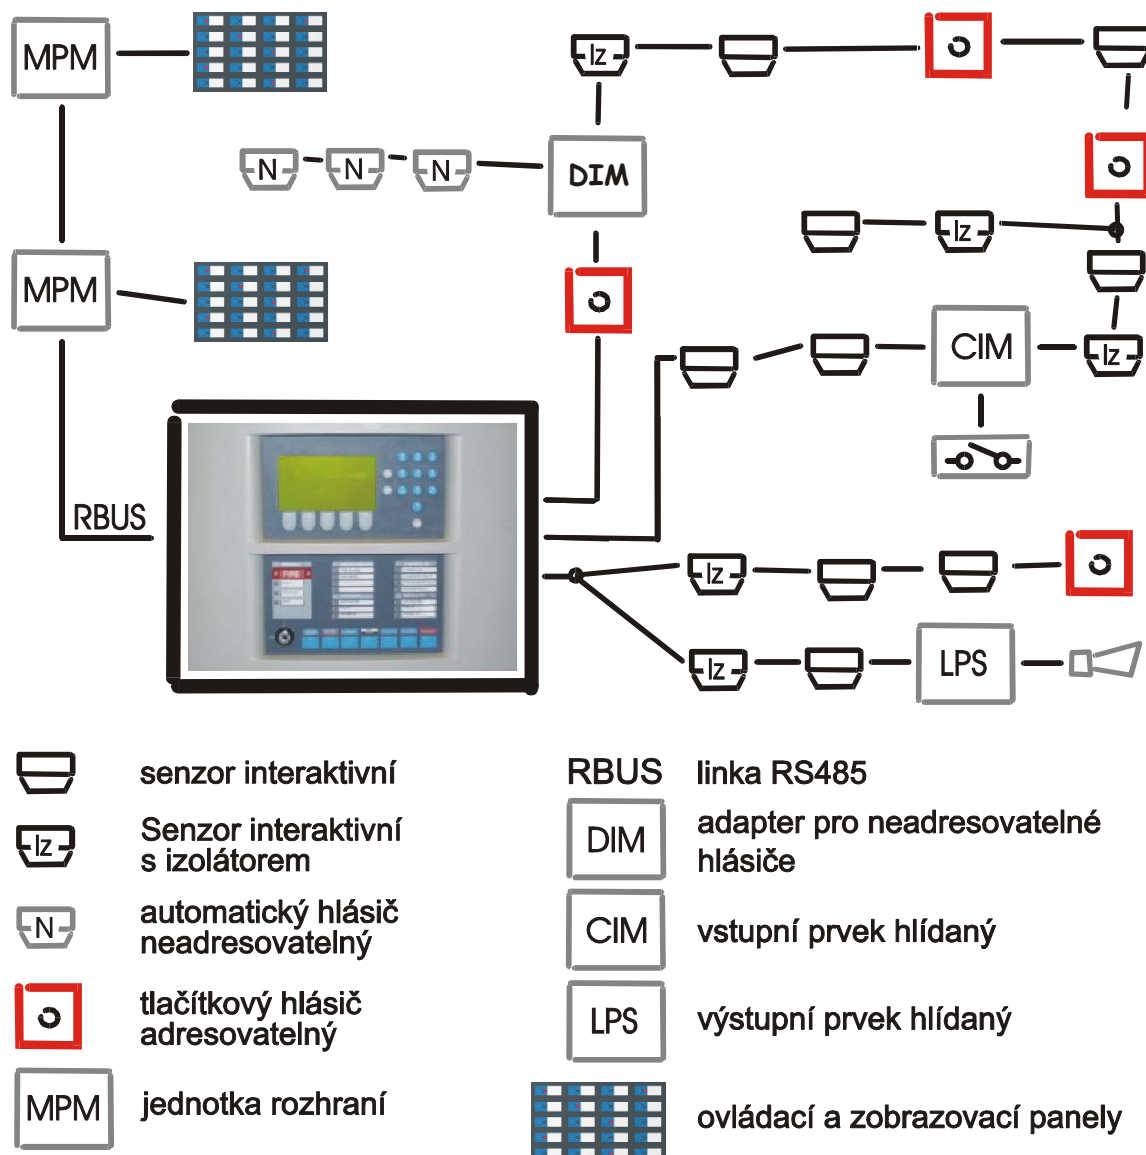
MPM
MPM
RBUS
Iz
N N N
DIM
Iz
CIM
Iz
Iz
Iz
LPS
FIRE

senzor interaktivní
Iz
Senzor interaktivní s izolátorem
N
automatický hlásič neadresovatelný
tlačítkový hlásič adresovatelný
MPM
jednotka rozhraní
RBUS linka RS485
DIM
adapter pro neadresovatelné hlásiče
CIM
vstupní prvek hlídaný
LPS
výstupní prvek hlídaný
ovládací a zobrazovací panely